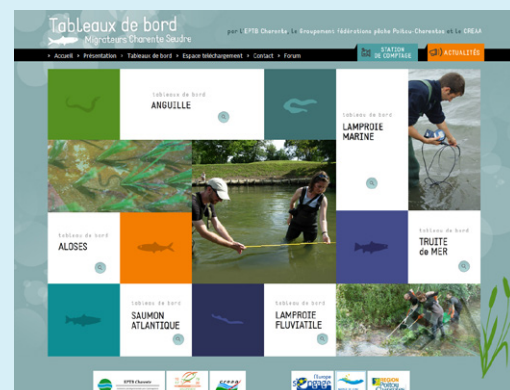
Tableaux de bord
Migrateurs Charente Seudre

par l'EPTB Charente, le Groupement fédérations pêche Poitou-Charentes et la CREAA

Accueil • Présentation • Tableaux de bord • Espace téléchargement • Contact • Forum

STATION DE COMPTAGE

ACTUALITÉS

tableau de bord
ANGUILLE

tableau de bord
LAMPROIE MARINE

tableau de bord
ALOSES

tableau de bord
TRUITE de MER

tableau de bord
SAUMON ATLANTIQUE

tableau de bord
LAMPROIE FLUVIATILE

EPTB Charente

CREAA

L'Europe

RÉGION POITOU-CHARENTES